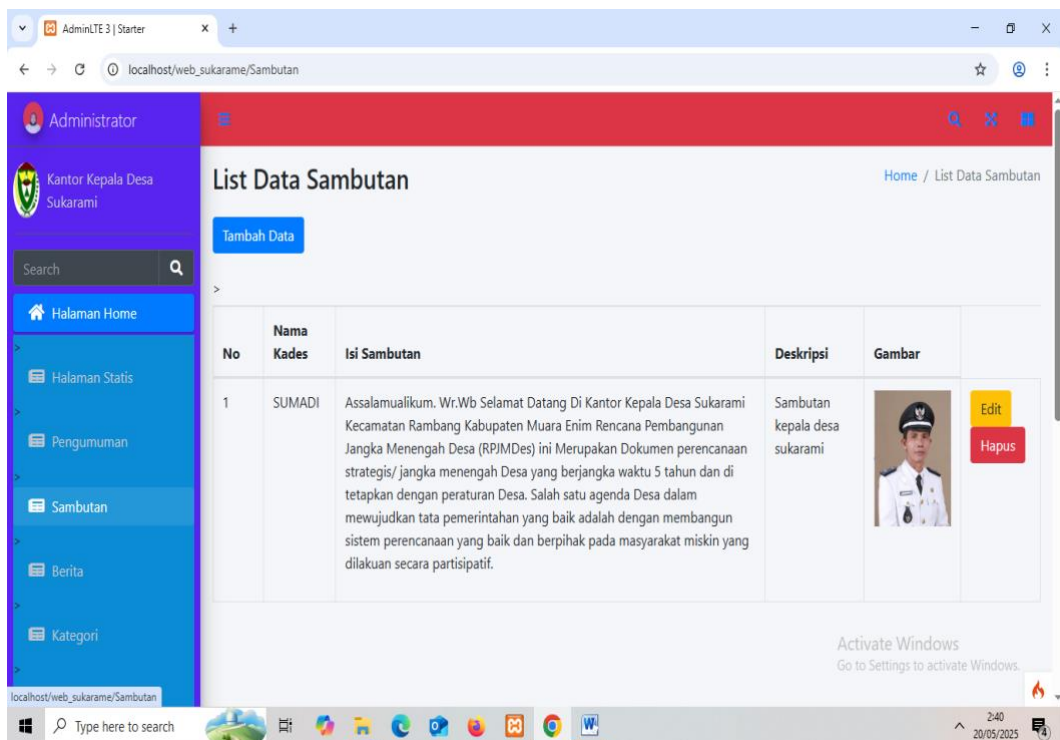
AdminLTE 3 | Starter

localhost/web_sukarame/Sambutan

Administrator

Kantor Kepala Desa Sukarami

Search

Halaman Home

Halaman Statis

Pengumuman

Sambutan

Berita

Kategori

localhost/web_sukarame/Sambutan

List Data Sambutan

Home / List Data Sambutan

Tambah Data

>

| No | Nama Kades | Isi Sambutan | Deskripsi | Gambar | |
|---|---|---|---|---|---|
| 1 | SUMADI | Assalamualikum. Wr.Wb Selamat Datang Di Kantor Kepala Desa Sukarami Kecamatan Rambang Kabupaten Muara Enim Rencana Pembangunan Jangka Menengah Desa (RPJMDes) ini Merupakan Dokumen perencanaan strategis/ jangka menengah Desa yang berjangka waktu 5 tahun dan di tetapkan dengan peraturan Desa. Salah satu agenda Desa dalam mewujudkan tata pemerintahan yang baik adalah dengan membangun sistem perencanaan yang baik dan berpihak pada masyarakat miskin yang dilakuan secara partisipatif. | Sambutan kepala desa sukarami | | Edit Hapus |

Activate Windows
Go to Settings to activate Windows.

Type here to search

2:40
20/05/2025